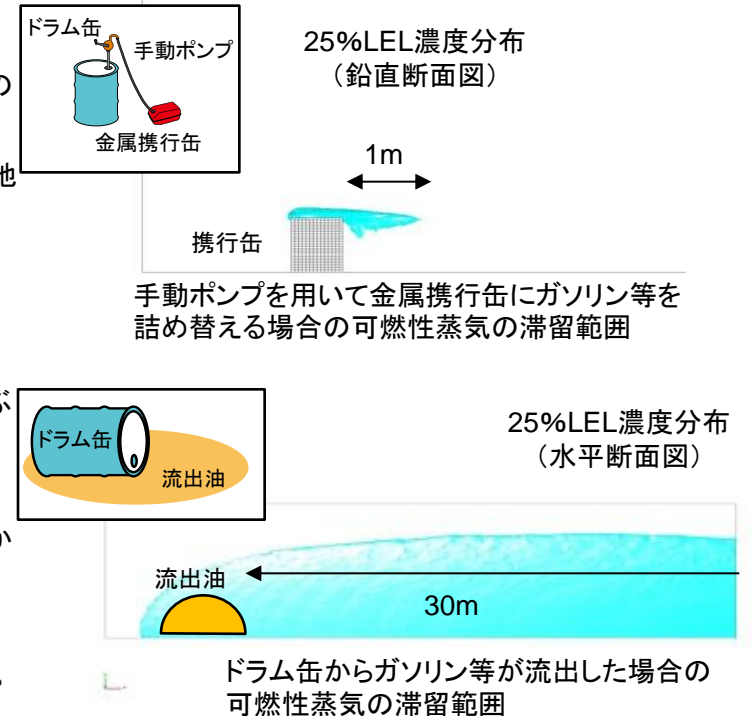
ドラム缶
手動ポンプ
金属携行缶

25%LEL濃度分布
（鉛直断面図）

1m

携行缶

手動ポンプを用いて金属携行缶にガソリン等を詰め替える場合の可燃性蒸気の滞留範囲

ドラム缶
流出油

25%LEL濃度分布
（水平断面図）

流出油

30m

ドラム缶からガソリン等が流出した場合の可燃性蒸気の滞留範囲